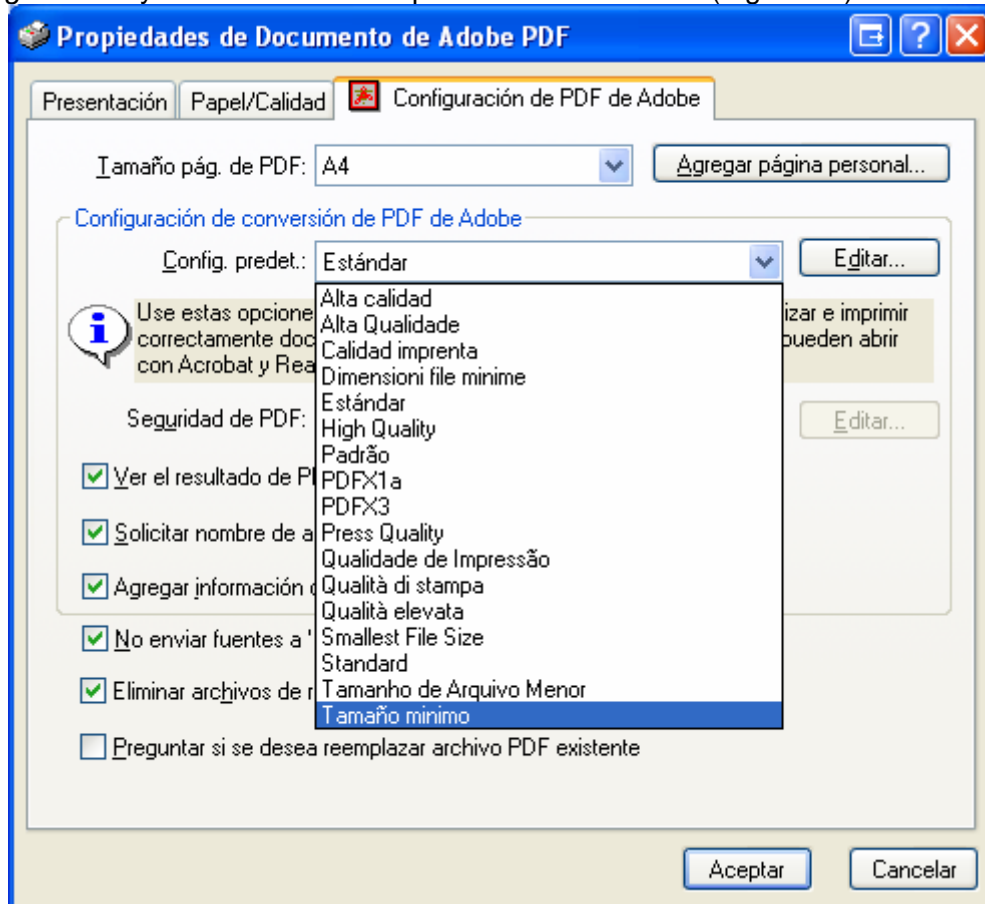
Propiedades de Documento de Adobe PDF

Presentación | Papel/Calidad | Configuración de PDF de Adobe

Tamaño pág. de PDF: A4

Agregar página personal...

Configuración de conversión de PDF de Adobe

Config. predet.: Estándar

Editar...

Use estas opcione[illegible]izar e imprimir correctamente doc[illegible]pueden abrir con Acrobat y Rea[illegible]

Alta calidad
Alta Qualidade
Calidad imprenta
Dimensioni file minime
Estándar
High Quality
Padrão
PDFX1a
PDFX3
Press Quality
Qualidade de Impressão
Qualità di stampa
Qualità elevata
Smallest File Size
Standard
Tamanho de Arquivo Menor
Tamaño mínimo

Seguridad de PDF:

Editar...

Ver el resultado de P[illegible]

Solicitar nombre de a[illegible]

Agregar información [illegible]

No enviar fuentes a "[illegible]

Eliminar archivos de r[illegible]

Preguntar si se desea reemplazar archivo PDF existente

Aceptar

Cancelar